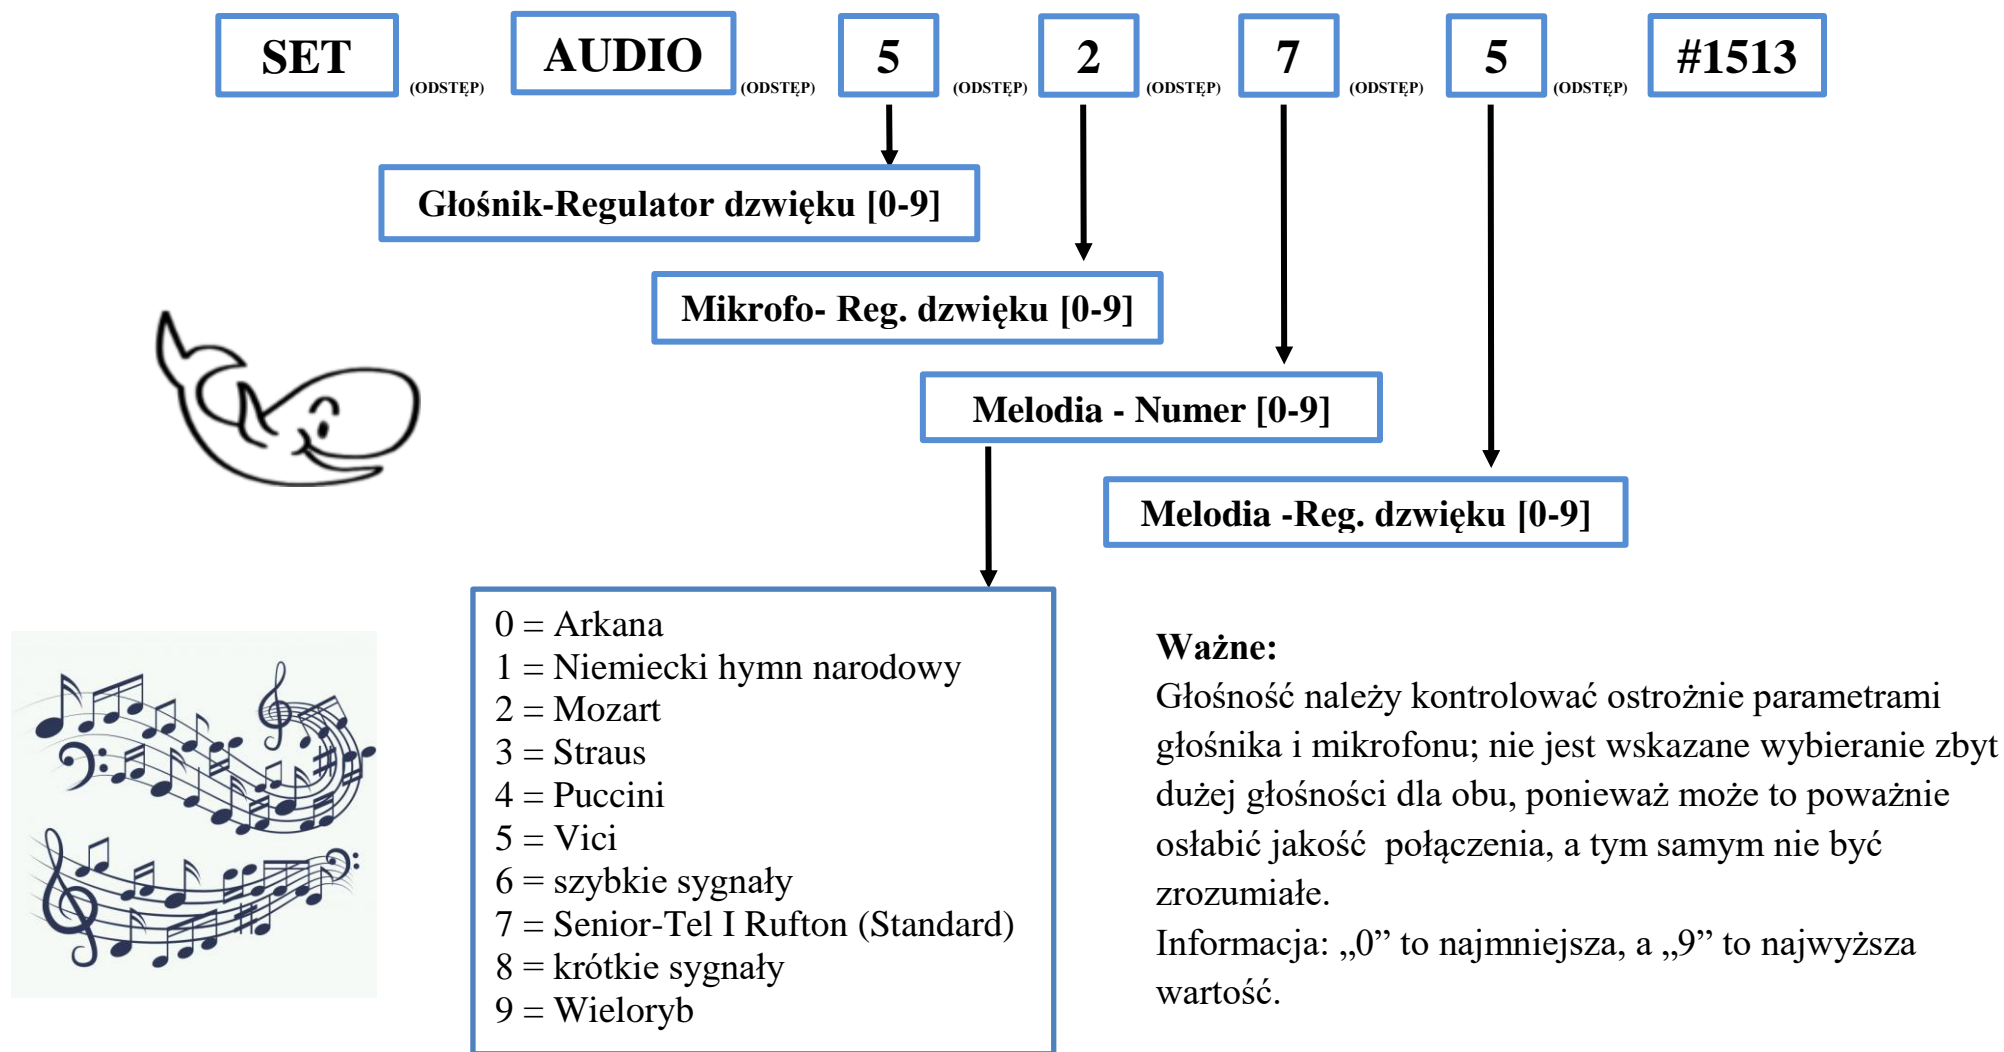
SET (ODSTĘP) AUDIO (ODSTĘP) 5 (ODSTĘP) 2 (ODSTĘP) 7 (ODSTĘP) 5 (ODSTĘP) #1513

Głośnik-Regulator dzwięku [0-9]

Mikrofo- Reg. dzwięku [0-9]

Melodia - Numer [0-9]

Melodia -Reg. dzwięku [0-9]

0 = Arkana
1 = Niemiecki hymn narodowy
2 = Mozart
3 = Straus
4 = Puccini
5 = Vici
6 = szybkie sygnały
7 = Senior-Tel I Rufton (Standard)
8 = krótkie sygnały
9 = Wieloryb

Ważne:
Głośność należy kontrolować ostrożnie parametrami głośnika i mikrofonu; nie jest wskazane wybieranie zbyt dużej głośności dla obu, ponieważ może to poważnie osłabić jakość połączenia, a tym samym nie być zrozumiałe.
Informacja: „0” to najmniejsza, a „9” to najwyższa wartość.